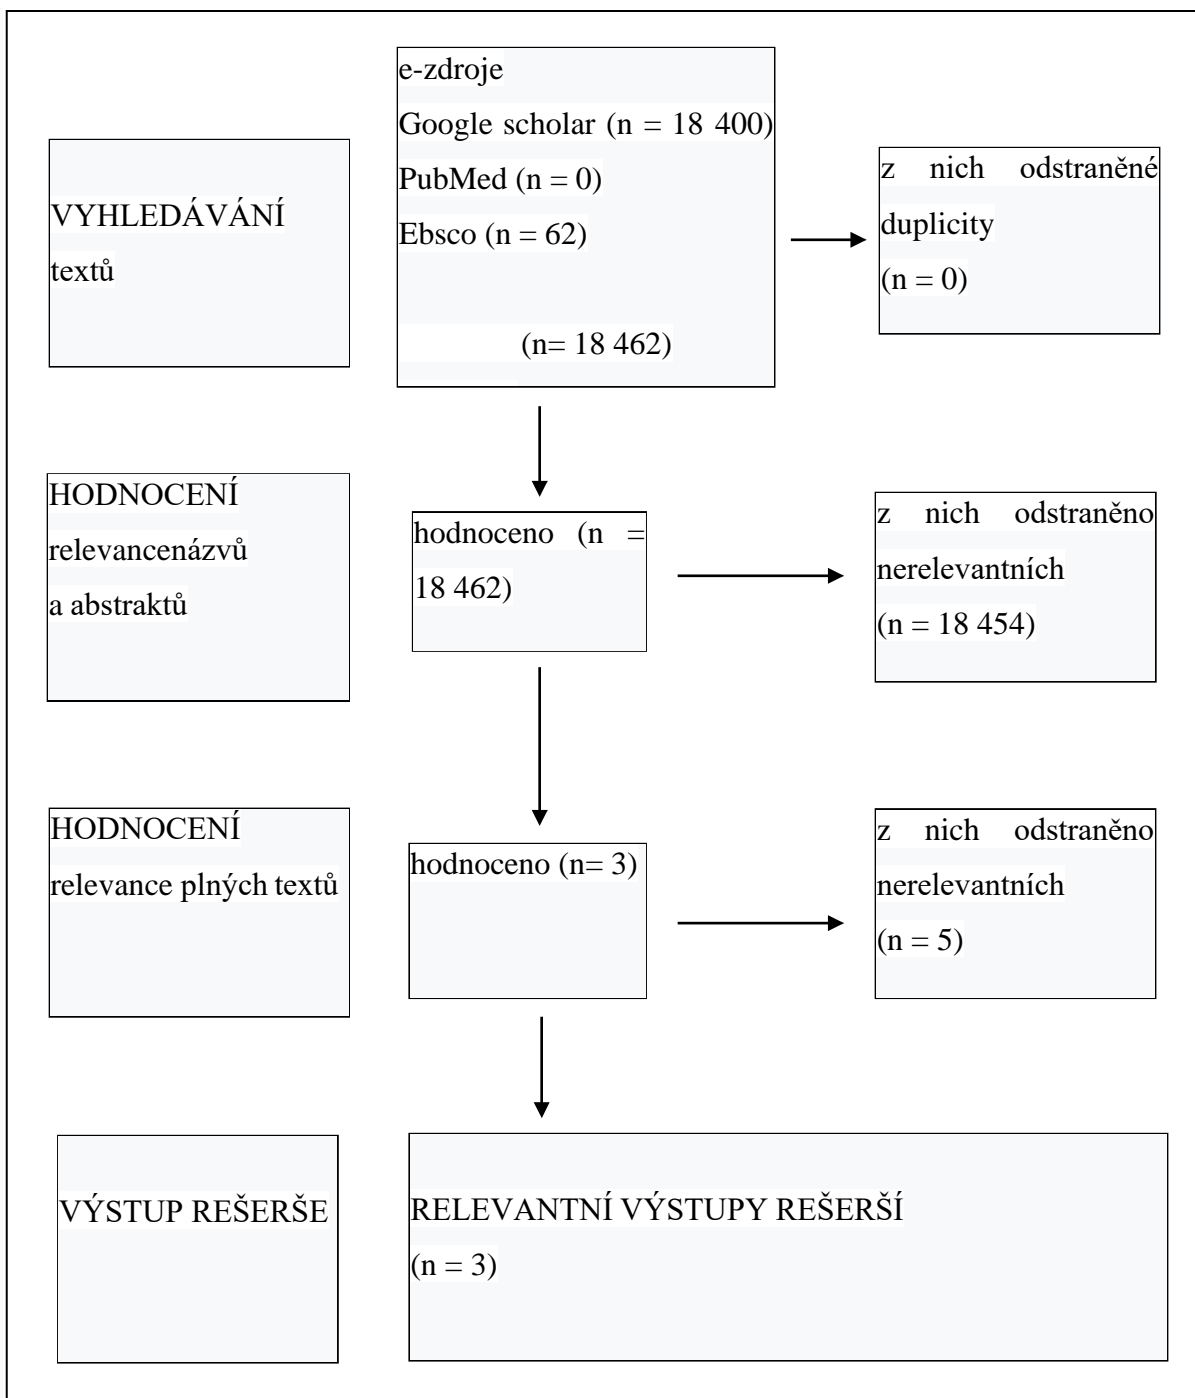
VYHLEDÁVÁNÍ textů

e-zdroje
Google scholar (n = 18 400)
PubMed (n = 0)
Ebsco (n = 62)

(n= 18 462)

z nich odstraněné duplicity
(n = 0)

HODNOCENÍ relevancenázvů a abstraktů

hodnoceno (n = 18 462)

z nich odstraněno nerelevantních
(n = 18 454)

HODNOCENÍ relevance plných textů

hodnoceno (n= 3)

z nich odstraněno nerelevantních
(n = 5)

VÝSTUP REŠERŠE

RELEVANTNÍ VÝSTUPY REŠERŠÍ
(n = 3)